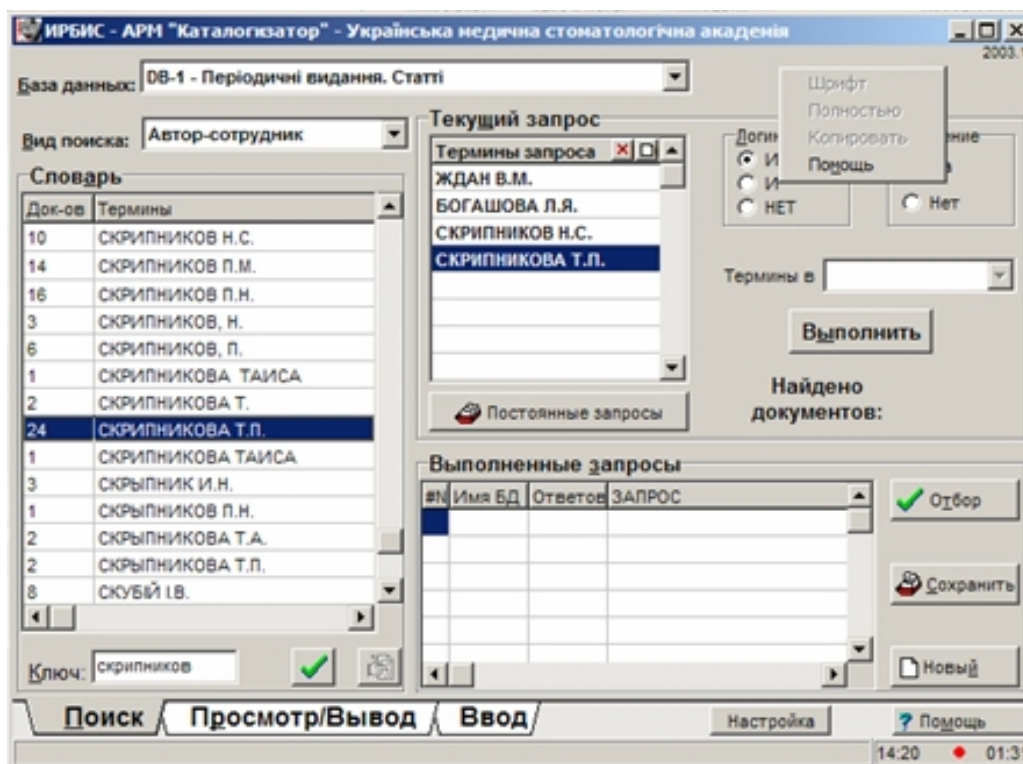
ИРБИС - АРМ "Каталогизатор" - Українська медична стоматологічна академія
2003.

База данных: DB-1 - Періодичні видання. Статті

Шрифт
Полностью
Копировать
Помощь

Вид поиска: Автор-сотрудник

Текущий запрос

Словарь

| Док-ов | Термины |
|---|---|
| 10 | СКРИПНИКОВ Н.С. |
| 14 | СКРИПНИКОВ П.М. |
| 16 | СКРИПНИКОВ П.Н. |
| 3 | СКРИПНИКОВ, Н. |
| 6 | СКРИПНИКОВ, П. |
| 1 | СКРИПНИКОВА ТАИСА |
| 2 | СКРИПНИКОВА Т. |
| 24 | СКРИПНИКОВА Т.П. |
| 1 | СКРИПНИКОВА ТАИСА |
| 3 | СКРЫПНИК И.Н. |
| 1 | СКРЫПНИКОВ П.Н. |
| 2 | СКРЫПНИКОВА Т.А. |
| 2 | СКРЫПНИКОВА Т.П. |
| 8 | СКУБІЙ І.В. |

| Термины запроса |
|---|
| ЖДАН В.М. |
| БОГАШОВА Л.Я. |
| СКРИПНИКОВ Н.С. |
| СКРИПНИКОВА Т.П. |

Логи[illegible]
И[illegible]
И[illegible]
НЕТ

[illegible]ние
Нет

Термины в

Выполнить

Найдено документов:

Постоянные запросы

Выполненные запросы

| #N | Имя БД | Ответов | ЗАПРОС |
|---|---|---|---|
| | | | |

Отбор

Сохранить

Новый

Ключ: скрипников

Поиск
Просмотр/Вывод
Ввод

Настройка

Помощь

14:20
01:3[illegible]